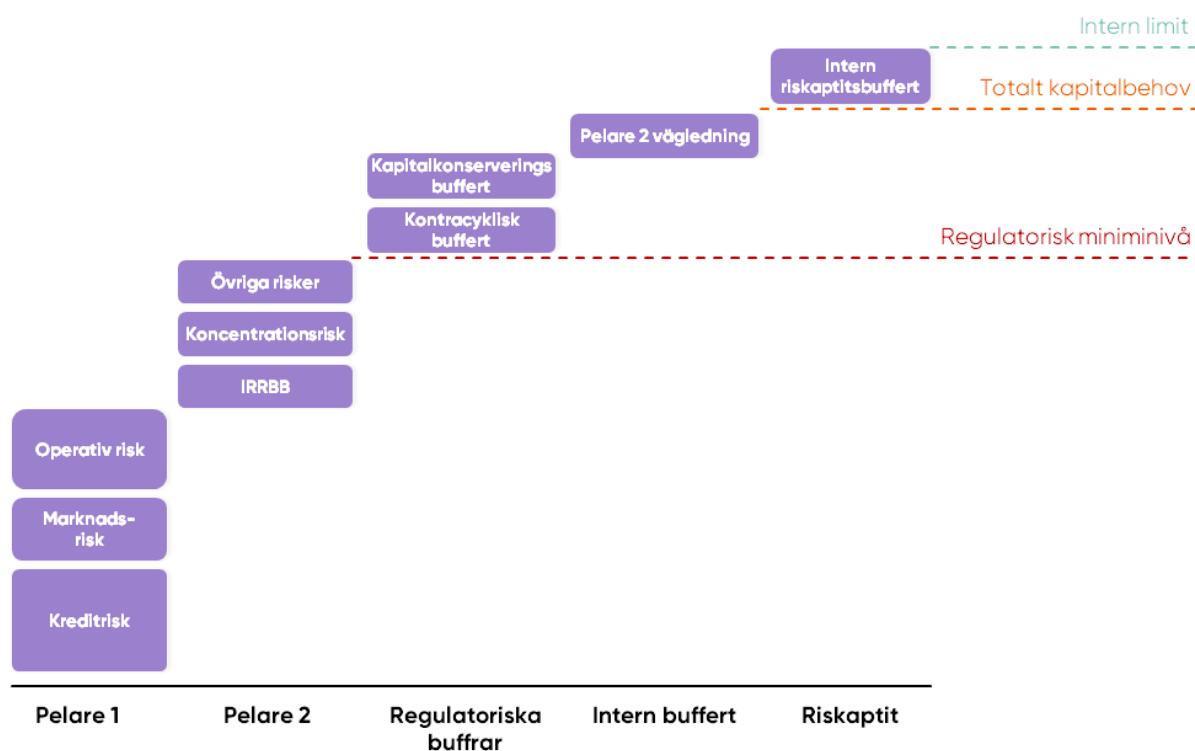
Intern limit

Intern riskaptitsbuffert

Totalt kapitalbehov

Pelare 2 vägledning

Kapitalkonserverings buffert

Kontracyklisk buffert

Regulatorisk miniminivå

Övriga risker

Koncentrationsrisk

IRRBB

Operativ risk

Marknadsrisk

Kreditrisk

Pelare 1

Pelare 2

Regulatoriska buffrar

Intern buffert

Riskaptit